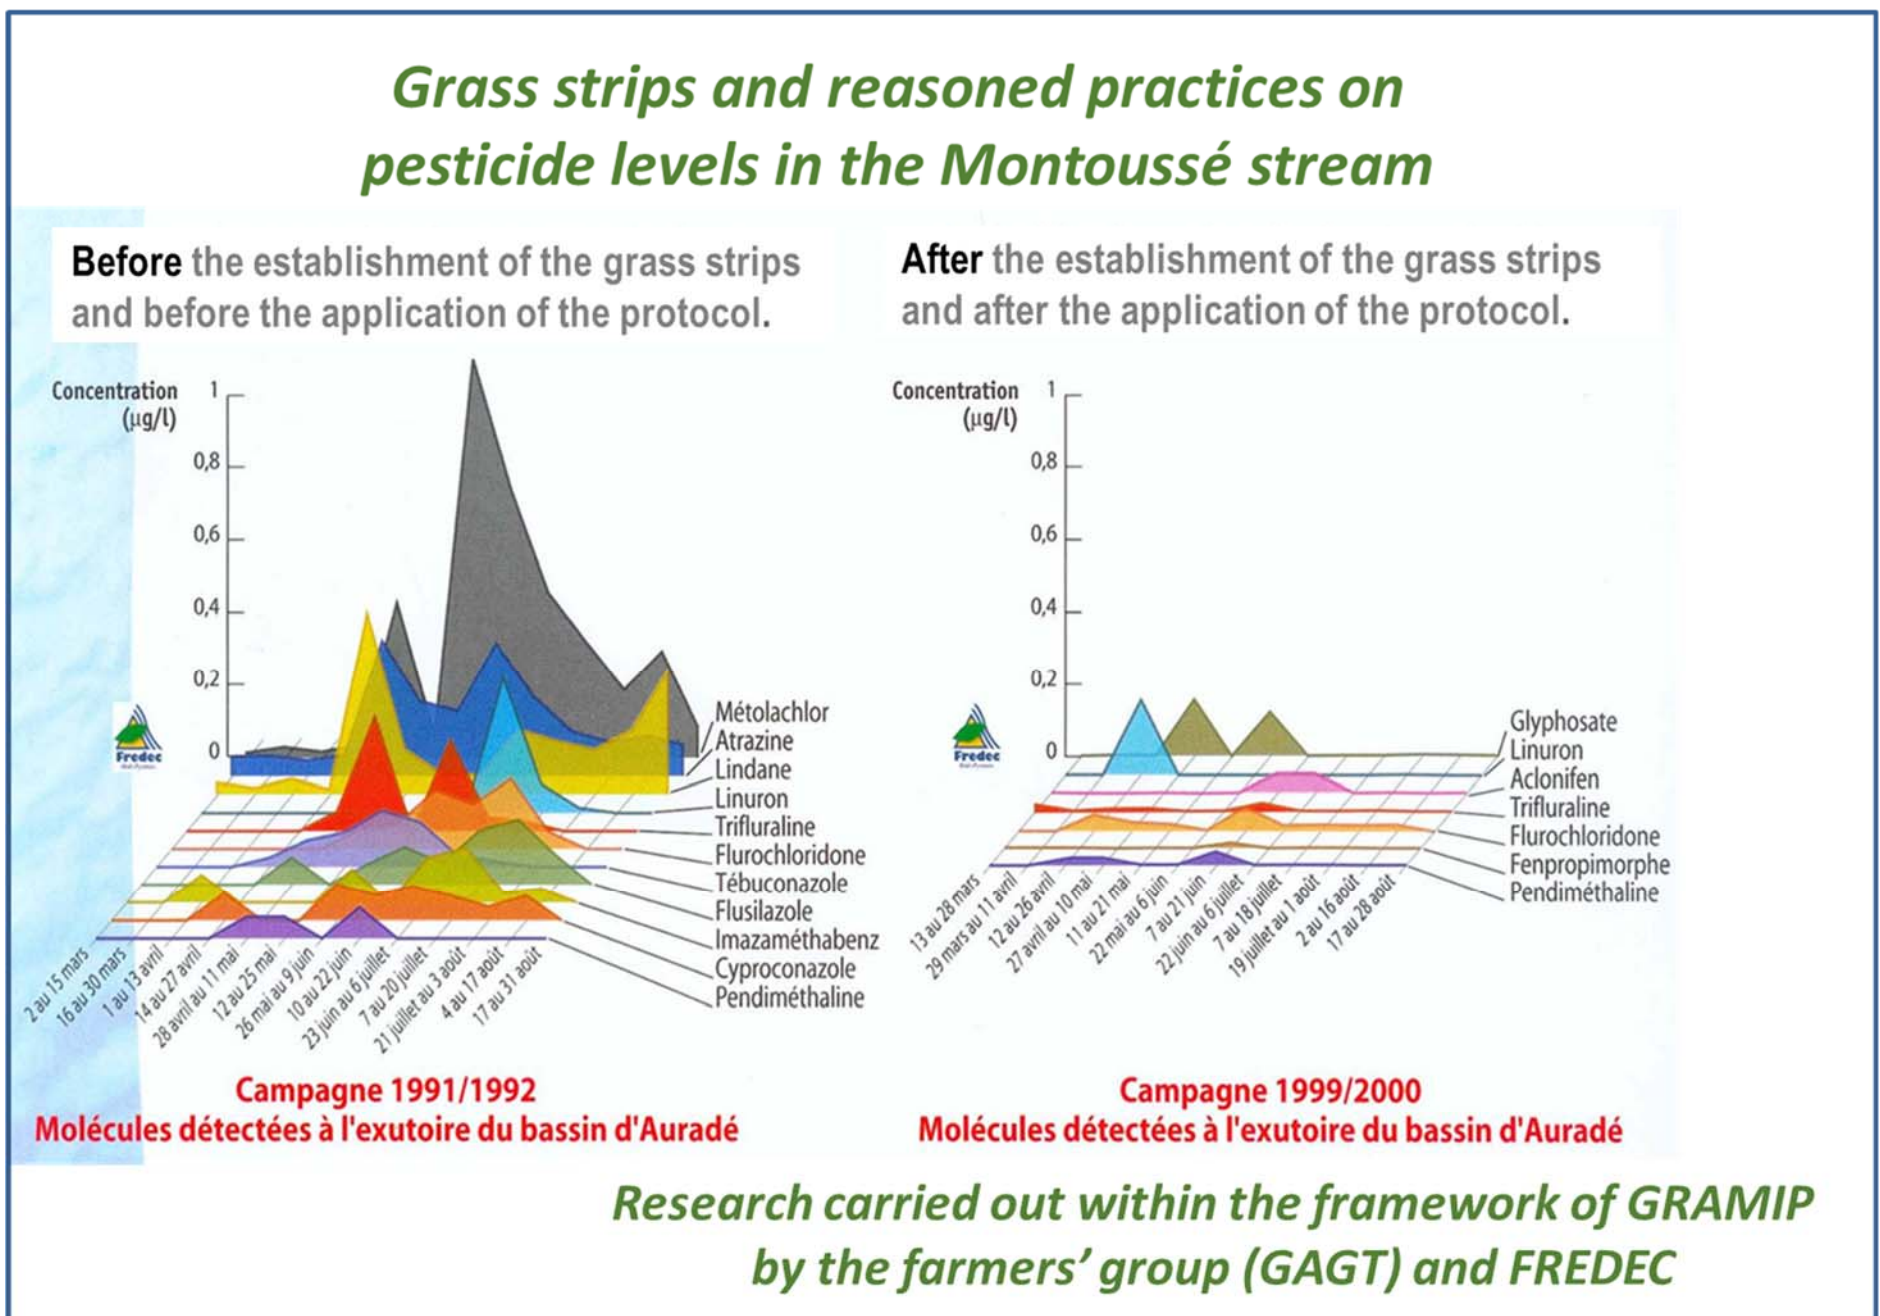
Grass strips and reasoned practices on pesticide levels in the Montoussé stream

Before the establishment of the grass strips and before the application of the protocol.

Concentration (µg/l)
1
0,8
0,6
0,4
0,2
0

Fredec

Métolachlor
Atrazine
Lindane
Linuron
Trifluraline
Flurochloridone
Tébuconazole
Flusilazole
Imazaméthabenz
Cyproconazole
Pendiméthaline

2 au 15 mars
16 au 30 mars
1 au 13 avril
14 au 27 avril
28 avril au 11 mai
12 au 25 mai
26 mai au 9 juin
10 au 22 juin
23 juin au 6 juillet
7 au 20 juillet
21 juillet au 3 août
4 au 17 août
17 au 31 août

Campagne 1991/1992
Molécules détectées à l'exutoire du bassin d'Auradé

After the establishment of the grass strips and after the application of the protocol.

Concentration (µg/l)
1
0,8
0,6
0,4
0,2
0

Fredec

Glyphosate
Linuron
Aclonifen
Trifluraline
Flurochloridone
Fenpropimorphe
Pendiméthaline

13 au 28 mars
29 mars au 11 avril
12 au 26 avril
27 avril au 10 mai
11 au 21 mai
22 mai au 6 juin
7 au 21 juin
22 juin au 6 juillet
7 au 18 juillet
19 juillet au 1 août
2 au 16 août
17 au 28 août

Campagne 1999/2000
Molécules détectées à l'exutoire du bassin d'Auradé

Research carried out within the framework of GRAMIP by the farmers' group (GAGT) and FREDEC